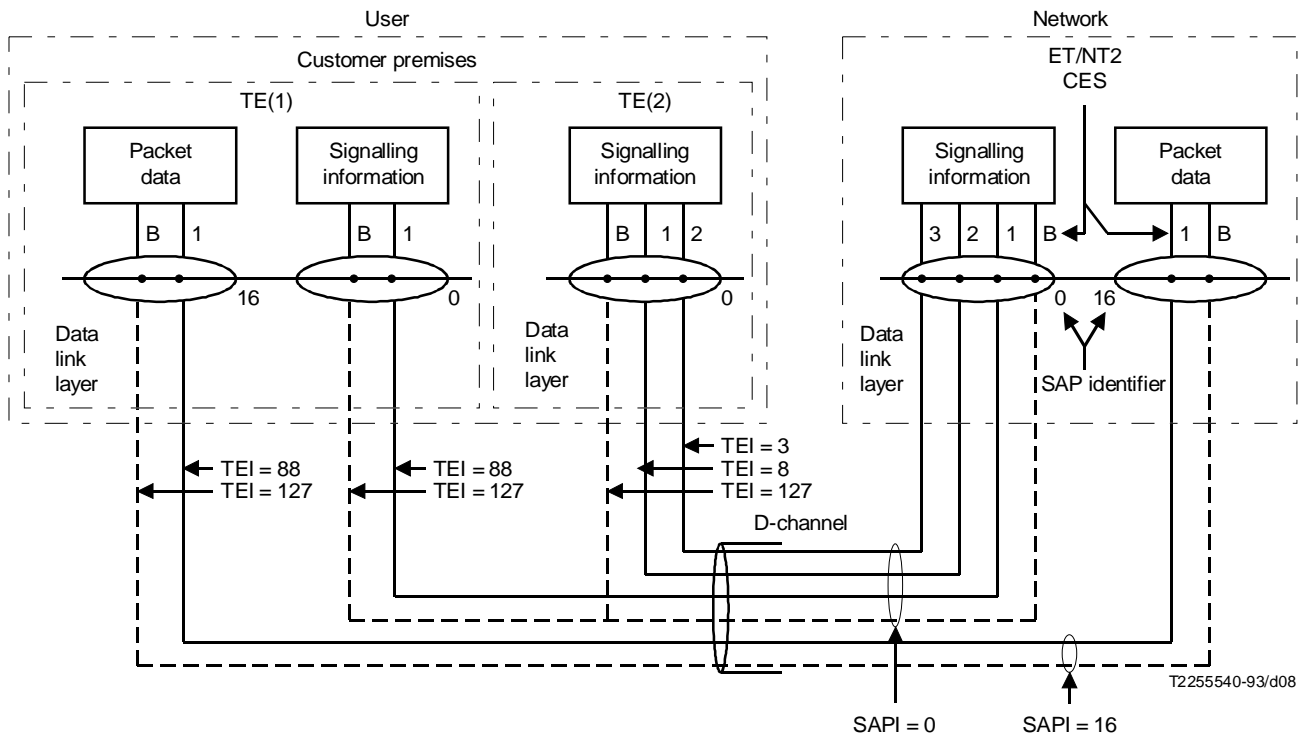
User

Network

Customer premises

ET/NT2
CES

TE(1)

TE(2)

Packet data

Signalling information

Signalling information

Signalling information

Packet data

B 1

B 1

B 1 2

3 2 1 B

1 B

16

0

0

0 16

Data link layer

Data link layer

Data link layer

SAP identifier

TEI = 3
TEI = 8
TEI = 127

TEI = 88
TEI = 127

TEI = 88
TEI = 127

D-channel

T2255540-93/d08

SAPI = 0

SAPI = 16